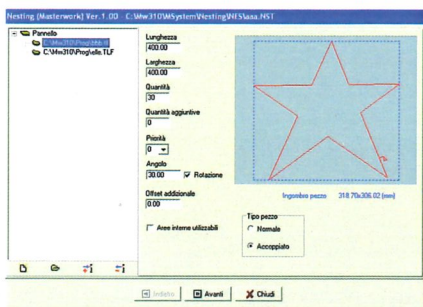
Nesting (Masterwork) Ver.1.00 C:\Wm310\System\Nesting\NEST\aaa.NST

Pannello
C:\Wm310\Prog\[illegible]
C:\Wm310\Prog\ello.TLF

Lunghezza
400.00
Larghezza
400.00
Quantità
30
Quantità aggiuntive
0
Priorità
0
Angolo
30.00
Rotazione
Offset addizionale
0.00

Aree interne utilizzabili

Ingombro pezzo 318.70x306.02 [mm]

Tipo pezzo
Normale
Accoppiato

Indietro
Avanti
Chiudi